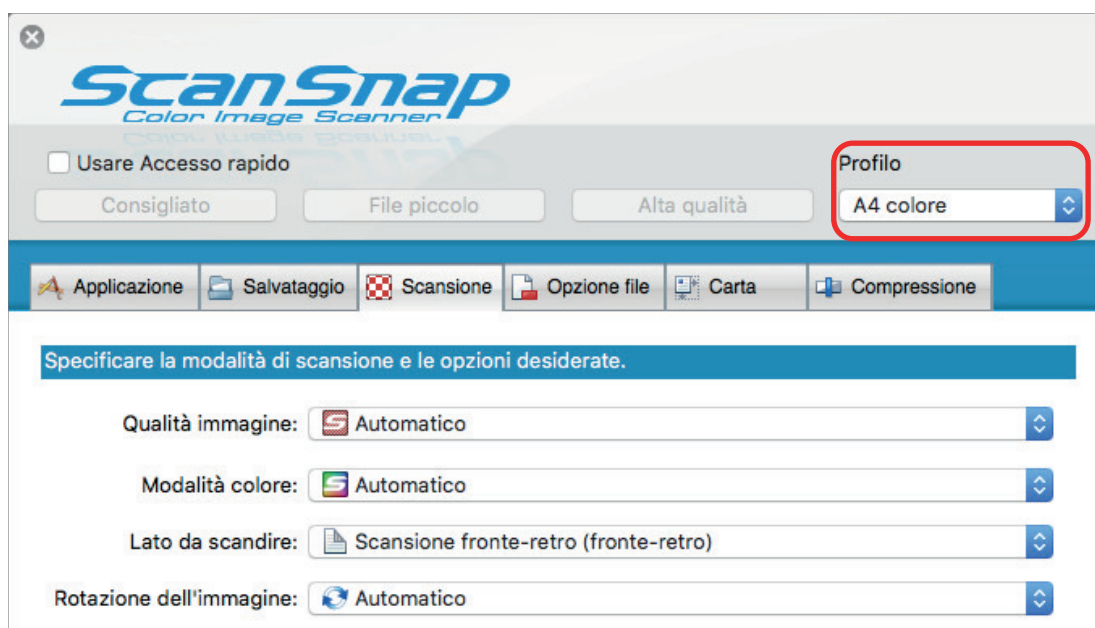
ScanSnap
Color Image Scanner

Usare Accesso rapido

Profilo

Consigliato | File piccolo | Alta qualità

A4 colore

Applicazione | Salvataggio | Scansione | Opzione file | Carta | Compressione

Specificare la modalità di scansione e le opzioni desiderate.

Qualità immagine: Automatico

Modalità colore: Automatico

Lato da scandire: Scansione fronte-retro (fronte-retro)

Rotazione dell'immagine: Automatico